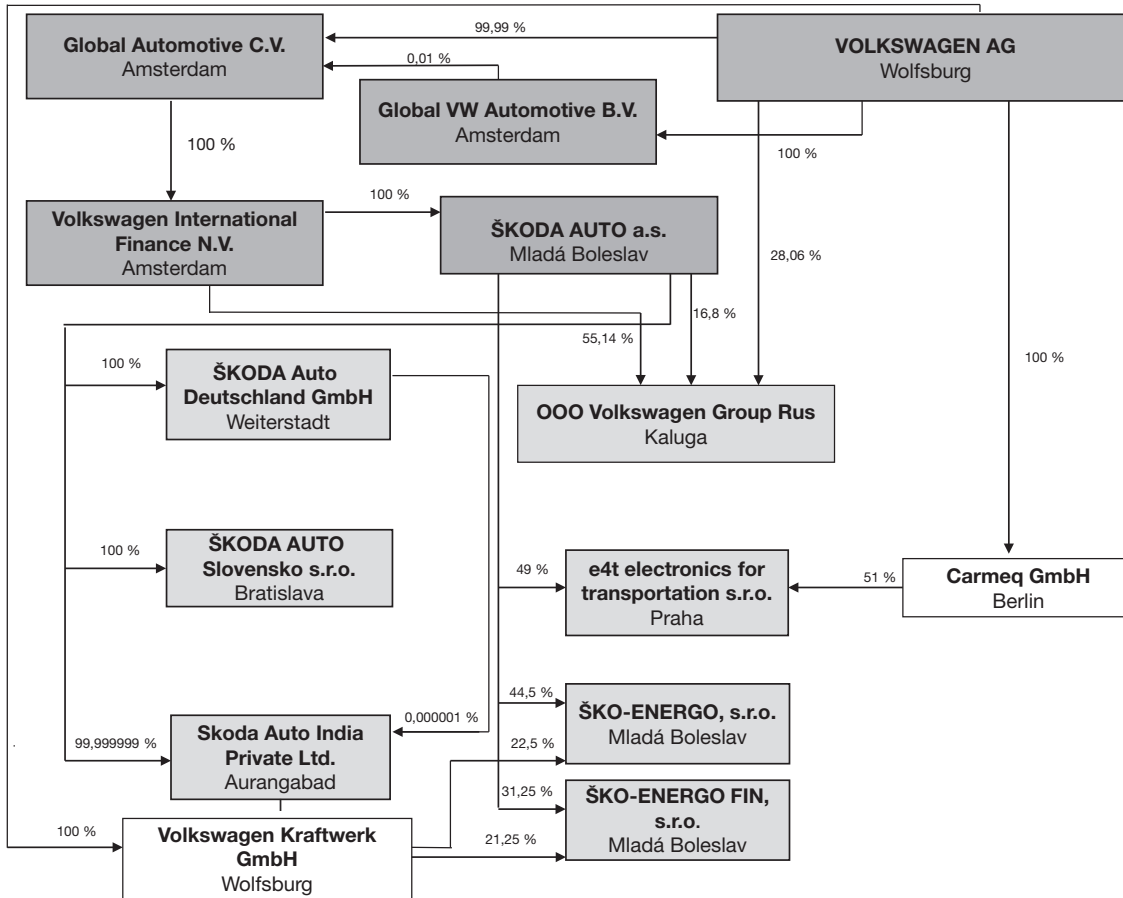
Global Automotive C.V.
Amsterdam

99,99 %

VOLKSWAGEN AG
Wolfsburg

0,01 %

Global VW Automotive B.V.
Amsterdam

100 %

100 %

Volkswagen International Finance N.V.
Amsterdam

100 %

ŠKODA AUTO a.s.
Mladá Boleslav

28,06 %

16,8 %

55,14 %

100 %

100 %

ŠKODA Auto Deutschland GmbH
Weiterstadt

OOO Volkswagen Group Rus
Kaluga

100 %

ŠKODA AUTO Slovensko s.r.o.
Bratislava

49 %

e4t electronics for transportation s.r.o.
Praha

51 %

Carmeq GmbH
Berlin

44,5 %

ŠKO-ENERGO, s.r.o.
Mladá Boleslav

0,000001 %

99,999999 %

Skoda Auto India Private Ltd.
Aurangabad

22,5 %

31,25 %

ŠKO-ENERGO FIN, s.r.o.
Mladá Boleslav

100 %

Volkswagen Kraftwerk GmbH
Wolfsburg

21,25 %